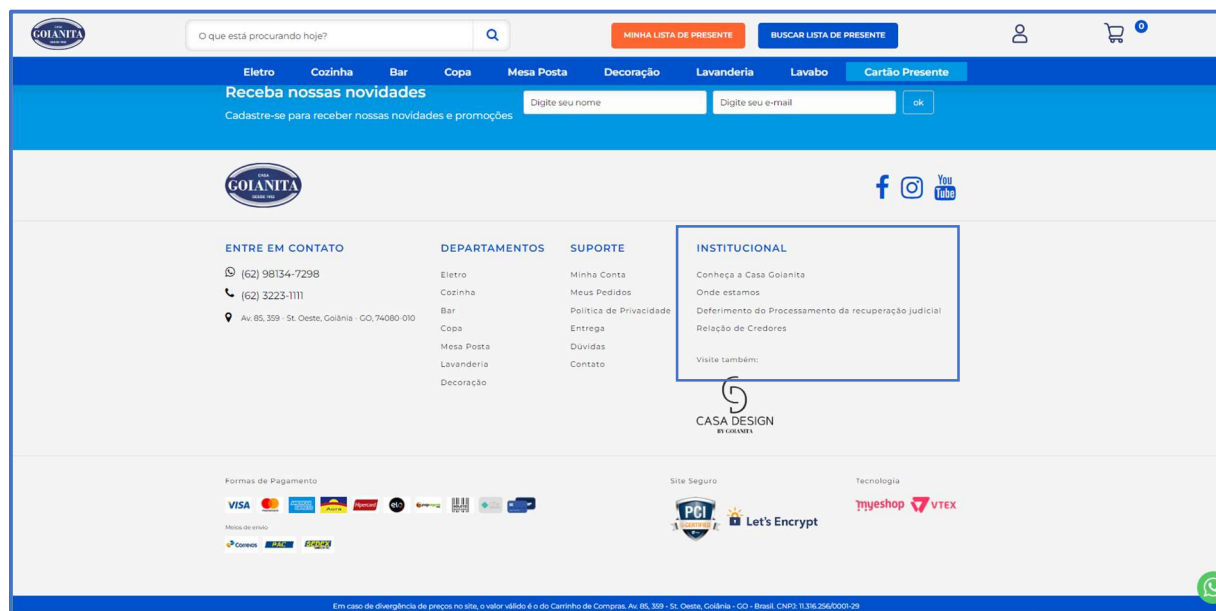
CASA GOIANITA DESDE 1952

O que está procurando hoje?

MINHA LISTA DE PRESENTE

BUSCAR LISTA DE PRESENTE

0

Eletro Cozinha Bar Copa Mesa Posta Decoração Lavanderia Lavabo Cartão Presente

Receba nossas novidades

Cadastre-se para receber nossas novidades e promoções

Digite seu nome

Digite seu e-mail

ok

CASA GOIANITA DESDE 1952

You Tube

ENTRE EM CONTATO

(62) 98134-7298

(62) 3223-1111

Av. 85, 359 - St. Oeste, Goiânia - GO, 74080-010

DEPARTAMENTOS

Eletro
Cozinha
Bar
Copa
Mesa Posta
Lavanderia
Decoração

SUPORTE

Minha Conta
Meus Pedidos
Política de Privacidade
Entrega
Dúvidas
Contato

INSTITUCIONAL

Conheça a Casa Goianita
Onde estamos
Deferimento do Processamento da recuperação judicial
Relação de Credores

Visite também:

CASA DESIGN BY GOIANITA

Formas de Pagamento

VISA Aura Hipercard elo

Meios de envio

Correios PAC SEDEX

Site Seguro

PCI CERTIFIED

Let's Encrypt

Tecnologia

myeshop VTEX

Em caso de divergência de preços no site, o valor válido é o do Carrinho de Compras. Av. 85, 359 - St. Oeste, Goiânia - GO - Brasil. CNPJ: 11.316.256/0001-29